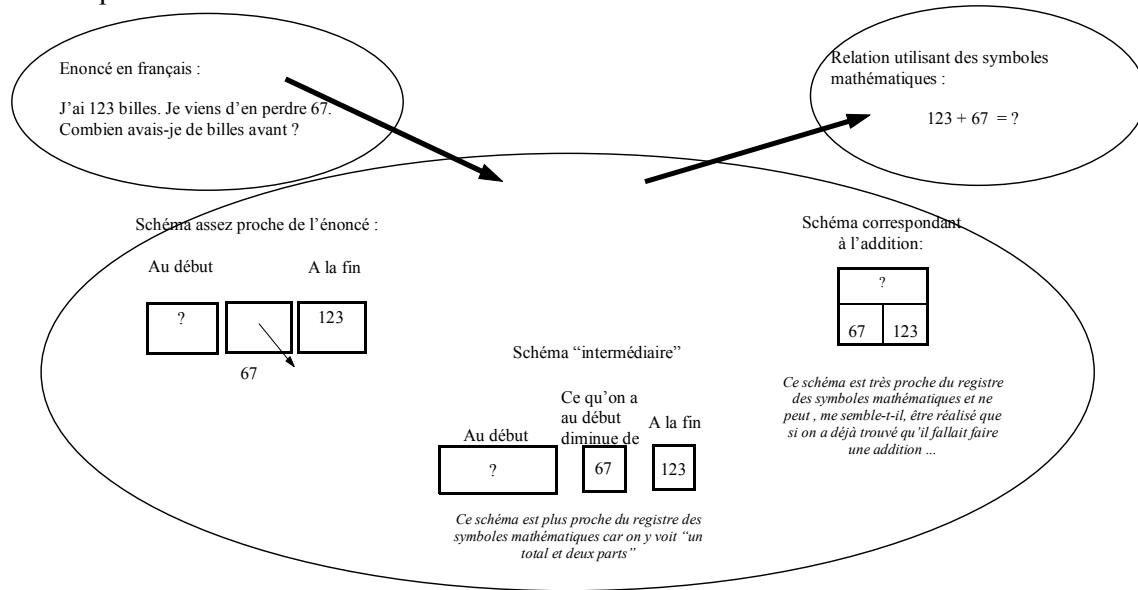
Enoncé en français :

J'ai 123 billes. Je viens d'en perdre 67. Combien avais-je de billes avant ?

Relation utilisant des symboles mathématiques :

123 + 67 = ?

Schéma assez proche de l'énoncé :

Au début

A la fin

?

123

67

Schéma "intermédiaire"

Ce qu'on a au début diminue de

Au début

A la fin

?

67

123

Ce schéma est plus proche du registre des symboles mathématiques car on y voit "un total et deux parts"

Schéma correspondant à l'addition:

?

67

123

Ce schéma est très proche du registre des symboles mathématiques et ne peut , me semble-t-il, être réalisé que si on a déjà trouvé qu'il fallait faire une addition ...